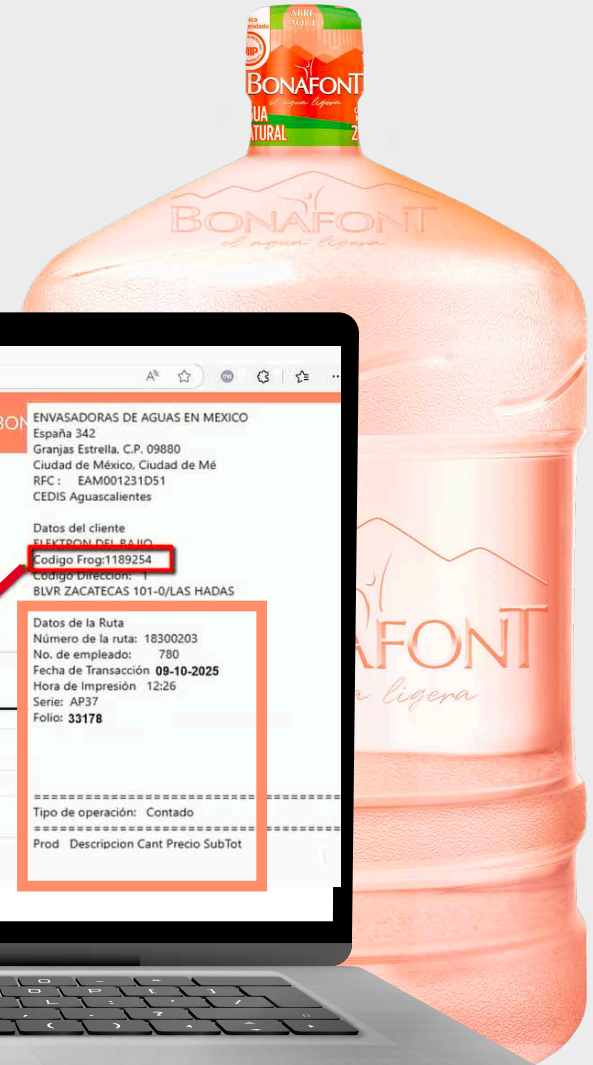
ABRE AQUÍ
BONAFONT
el agua ligera
AGUA NATURAL

BONAFONT
el agua ligera

A ☆

BON

ENVASADORAS DE AGUAS EN MEXICO
España 342
Granjas Estrella, C.P. 09880
Ciudad de México, Ciudad de Mé
RFC : EAM001231D51
CEDIS Aguascalientes

Datos del cliente
ELEKTRON DEL BAJIO
Codigo Frog:1189254
Codigo Direccion: 1
BLVR ZACATECAS 101-0/LAS HADAS

Datos de la Ruta
Número de la ruta: 18300203
No. de empleado: 780
Fecha de Transacción **09-10-2025**
Hora de Impresión 12:26
Serie: AP37
Folio: **33178**

==========================================
Tipo de operación: Contado
==========================================
Prod Descripcion Cant Precio SubTot

AFONT
a ligera